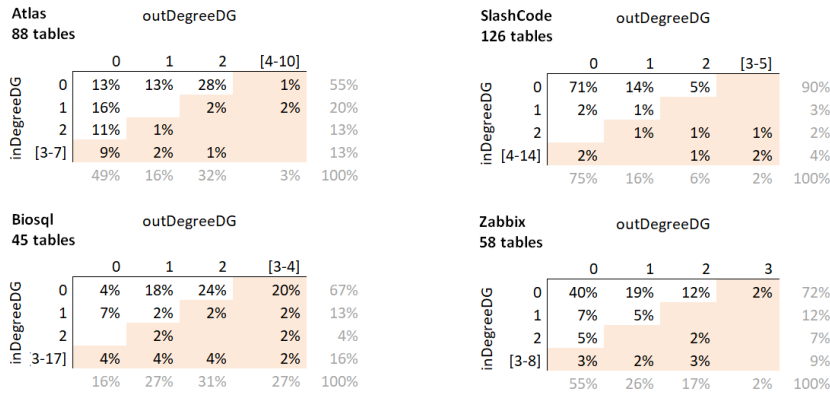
**Atlas**
**88 tables**

outDegreeDG

inDegreeDG

| | 0 | 1 | 2 | [4-10] | |
|---|---|---|---|---|---|
| 0 | 13% | 13% | 28% | 1% | 55% |
| 1 | 16% | | 2% | 2% | 20% |
| 2 | 11% | 1% | | | 13% |
| [3-7] | 9% | 2% | 1% | | 13% |
| | 49% | 16% | 32% | 3% | 100% |

**SlashCode**
**126 tables**

outDegreeDG

inDegreeDG

| | 0 | 1 | 2 | [3-5] | |
|---|---|---|---|---|---|
| 0 | 71% | 14% | 5% | | 90% |
| 1 | 2% | 1% | | | 3% |
| 2 | | 1% | 1% | 1% | 2% |
| [4-14] | 2% | | 1% | 2% | 4% |
| | 75% | 16% | 6% | 2% | 100% |

**Biosql**
**45 tables**

outDegreeDG

inDegreeDG

| | 0 | 1 | 2 | [3-4] | |
|---|---|---|---|---|---|
| 0 | 4% | 18% | 24% | 20% | 67% |
| 1 | 7% | 2% | 2% | 2% | 13% |
| 2 | | 2% | | 2% | 4% |
| 3-17] | 4% | 4% | 4% | 2% | 16% |
| | 16% | 27% | 31% | 27% | 100% |

**Zabbix**
**58 tables**

outDegreeDG

inDegreeDG

| | 0 | 1 | 2 | 3 | |
|---|---|---|---|---|---|
| 0 | 40% | 19% | 12% | 2% | 72% |
| 1 | 7% | 5% | | | 12% |
| 2 | 5% | | 2% | | 7% |
| [3-8] | 3% | 2% | 3% | | 9% |
| | 55% | 26% | 17% | 2% | 100% |